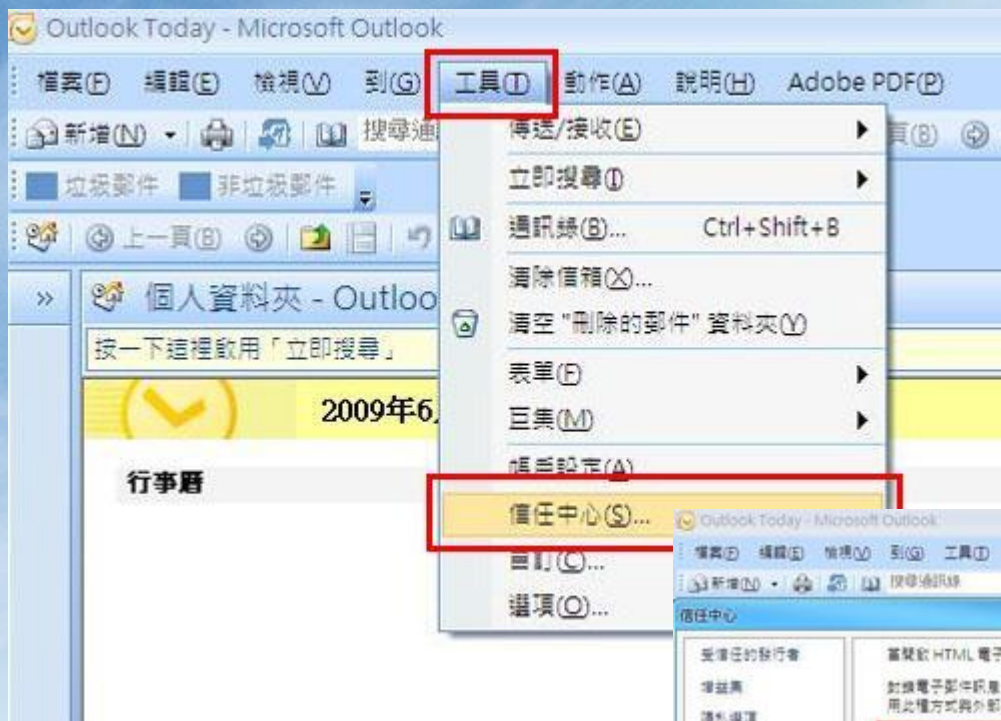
Outlook Today - Microsoft Outlook

檔案(F) 編輯(E) 檢視(V) 到(G) 工具(T) 動作(A) 說明(H) Adobe PDF(P)

新增(N) 搜尋通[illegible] 頁(B)

垃圾郵件 非垃圾郵件

上一頁(B)

» 個人資料夾 - Outloo

按一下這裡啟用「立即搜尋」

2009年6

行事曆

傳送/接收(E)
立即搜尋(I)
通訊錄(B)... Ctrl+Shift+B
清除信箱(X)...
清空 "刪除的郵件" 資料夾(Y)
表單(F)
巨集(M)
帳戶設定(A)...
信任中心(S)...
自訂(C)...
選項(O)...

Outlook Today - Microsoft Outlook
檔案(F) 編輯(E) 檢視(V) 到(G) 工具(T)
新增(N) 搜尋通訊錄
信任中心
受信任的發行者
增益集
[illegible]
當開啟 HTML 電子
封鎖電子郵件訊息
用此種方式與外部